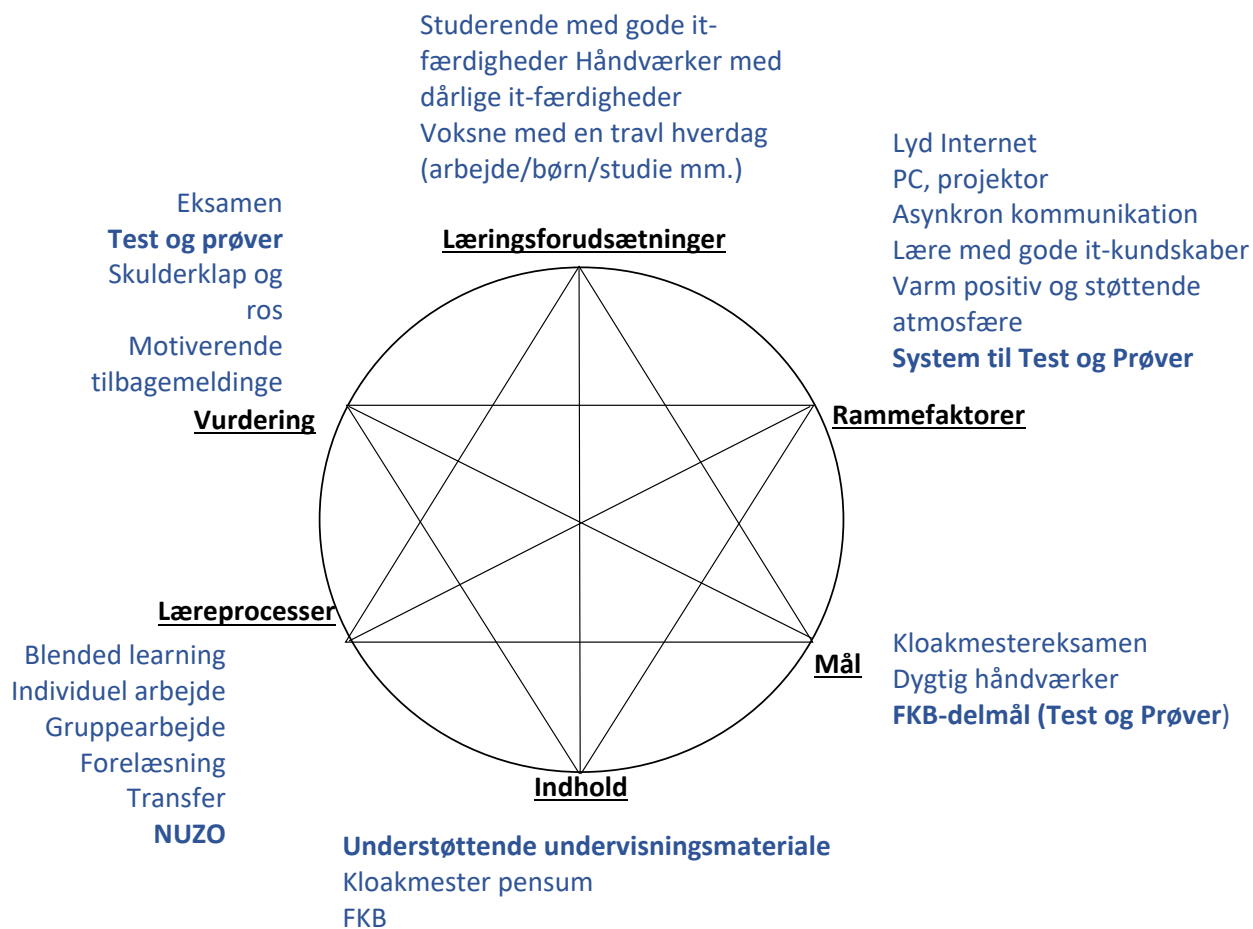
Studerende med gode it-færdigheder Håndværker med dårlige it-færdigheder
Voksne med en travl hverdag (arbejde/børn/studie mm.)

Læringsforudsætninger

Eksamen
Test og prøver
Skulderklap og ros
Motiverende tilbagemeldinge

Vurdering

Lyd Internet
PC, projektor
Asynkron kommunikation
Lære med gode it-kundskaber
Varm positiv og støttende atmosfære
System til Test og Prøver

Rammefaktorer

Læreprocesser

Blended learning
Individuel arbejde
Gruppearbejde
Forelæsning
Transfer
NUZO

Mål

Kloakmestereksamen
Dygtig håndværker
FKB-delmål (Test og Prøver)

Indhold

Understøttende undervisningsmateriale
Kloakmester pensum
FKB